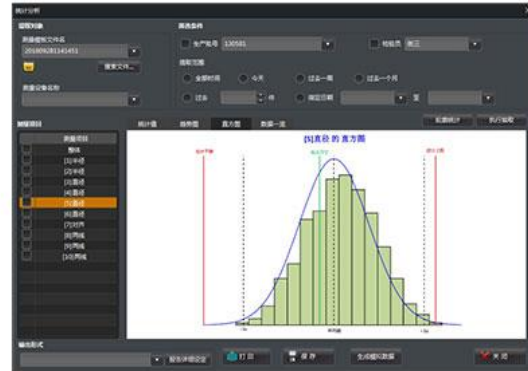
统计分析

提取对象
测量模板文件名
20160928134145​1
搜索文件...
测量设备名称

筛选条件
生产批号 130581
检验员 张三
提取范围
全部时间
今天
过去一周
过去一个月
过去 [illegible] 天
指定日期 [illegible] 至 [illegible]

测量项目
测量项目
整体
[1]半径
[2]半径
[3]直径
[4]直径
[5]直径
[6]直径
[7]对称
[8]同轴
[9]同轴
[10]同轴

统计值
趋势图
直方图
数据一览
实施统计
执行提取

[5]直径 的 直方图
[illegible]
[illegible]
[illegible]
-3σ
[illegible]
+3σ

输出形式
报告详细设置
打 印
保 存
生成模拟数据
关 闭